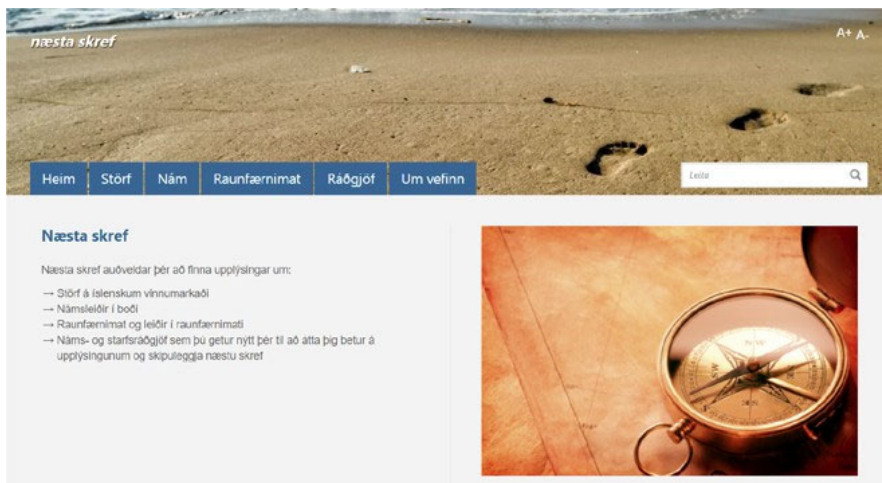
næsta skref

A+ A-

Heim | Störf | Nám | Raunfærnimat | Ráðgjöf | Um vefinn

Leita

Næsta skref

Næsta skref auðveldar þér að finna upplýsingar um:

→ Störf á íslenskum vinnumarkaði
→ Námsleiðir í boði
→ Raunfærnimat og leiðir í raunfærnimati
→ Náms- og starfsráðgjöf sem þú getur nýtt þér til að átta þig betur á upplýsingunum og skipuleggja næstu skref